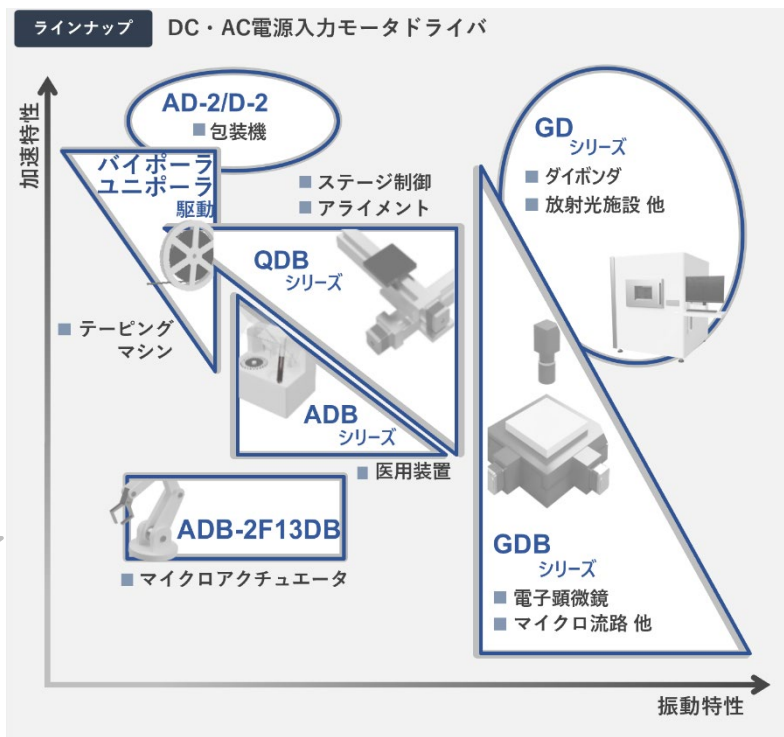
ラインナップ DC・AC電源入力モータドライバ

加速特性

AD-2/D-2
■ 包装機

バイポーラ
ユニポーラ
駆動

■ ステージ制御
■ アライメント

GD
シリーズ
■ ダイボンダ
■ 放射光施設 他

QDB
シリーズ

■ テーピング
マシン

ADB
シリーズ

■ 医用装置

ADB-2F13DB

■ マイクロアクチュエータ

GDB
シリーズ
■ 電子顕微鏡
■ マイクロ流路 他

振動特性